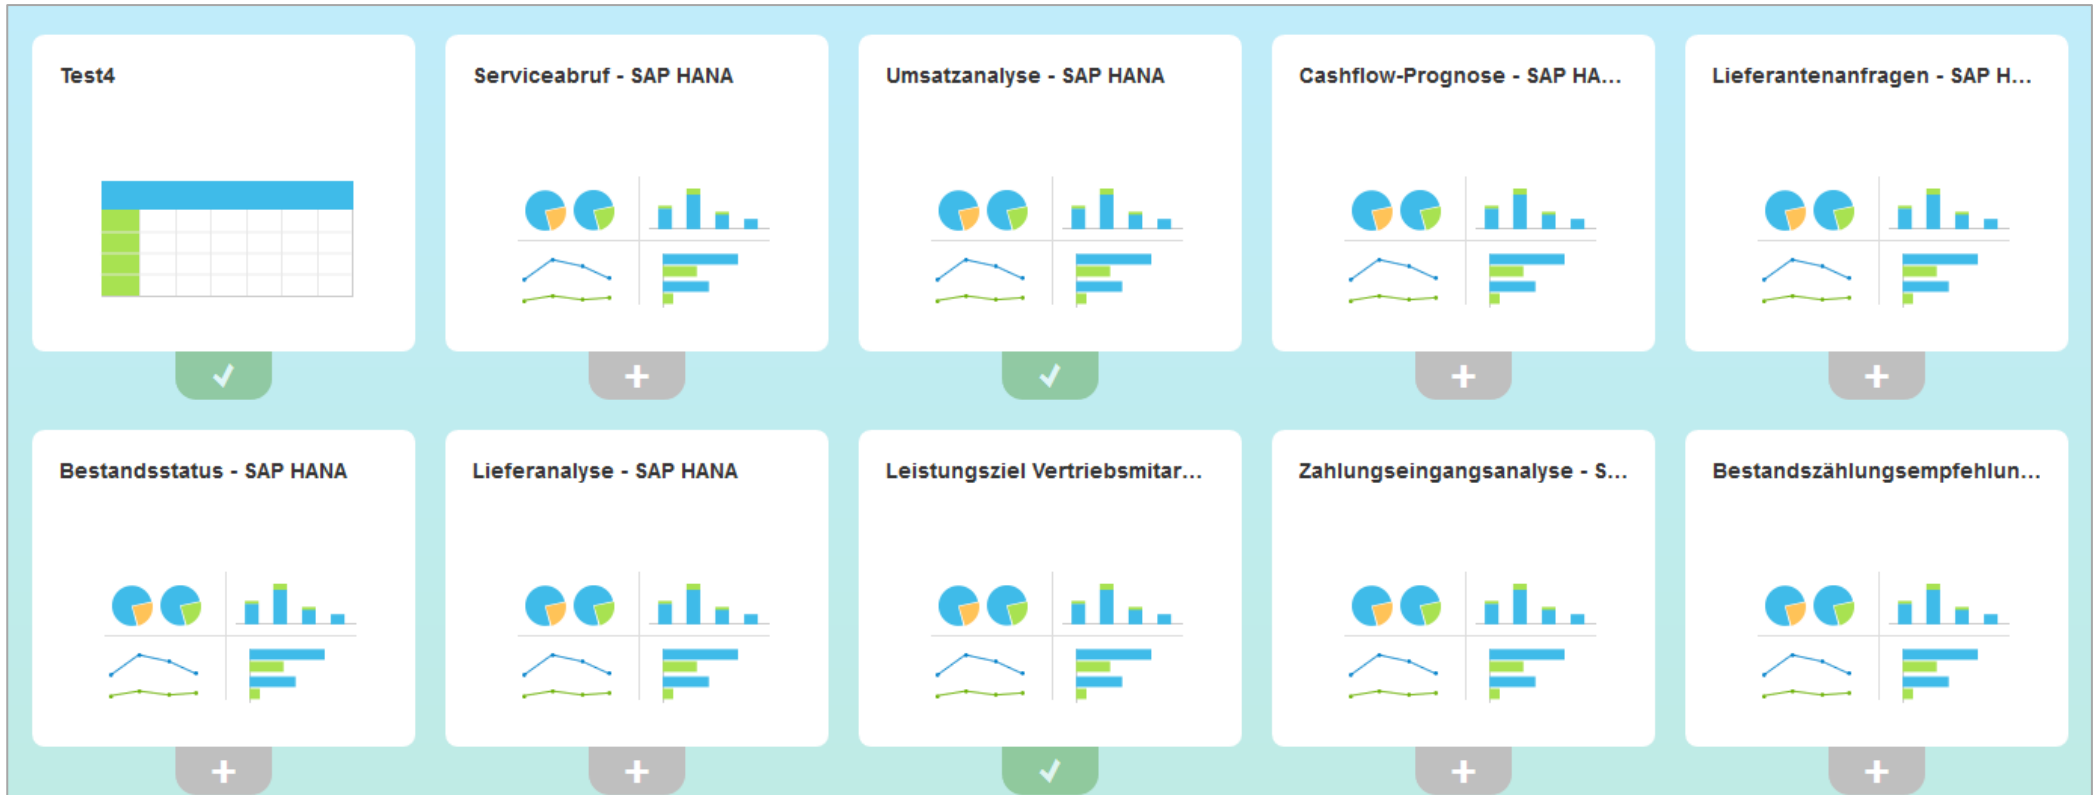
Test4

Serviceabruf - SAP HANA

Umsatzanalyse - SAP HANA

Cashflow-Prognose - SAP HA...

Lieferantenanfragen - SAP H...

Bestandsstatus - SAP HANA

Lieferanalyse - SAP HANA

Leistungsziel Vertriebsmitar...

Zahlungseingangsanalyse - S...

Bestandszählungsempfehlun...